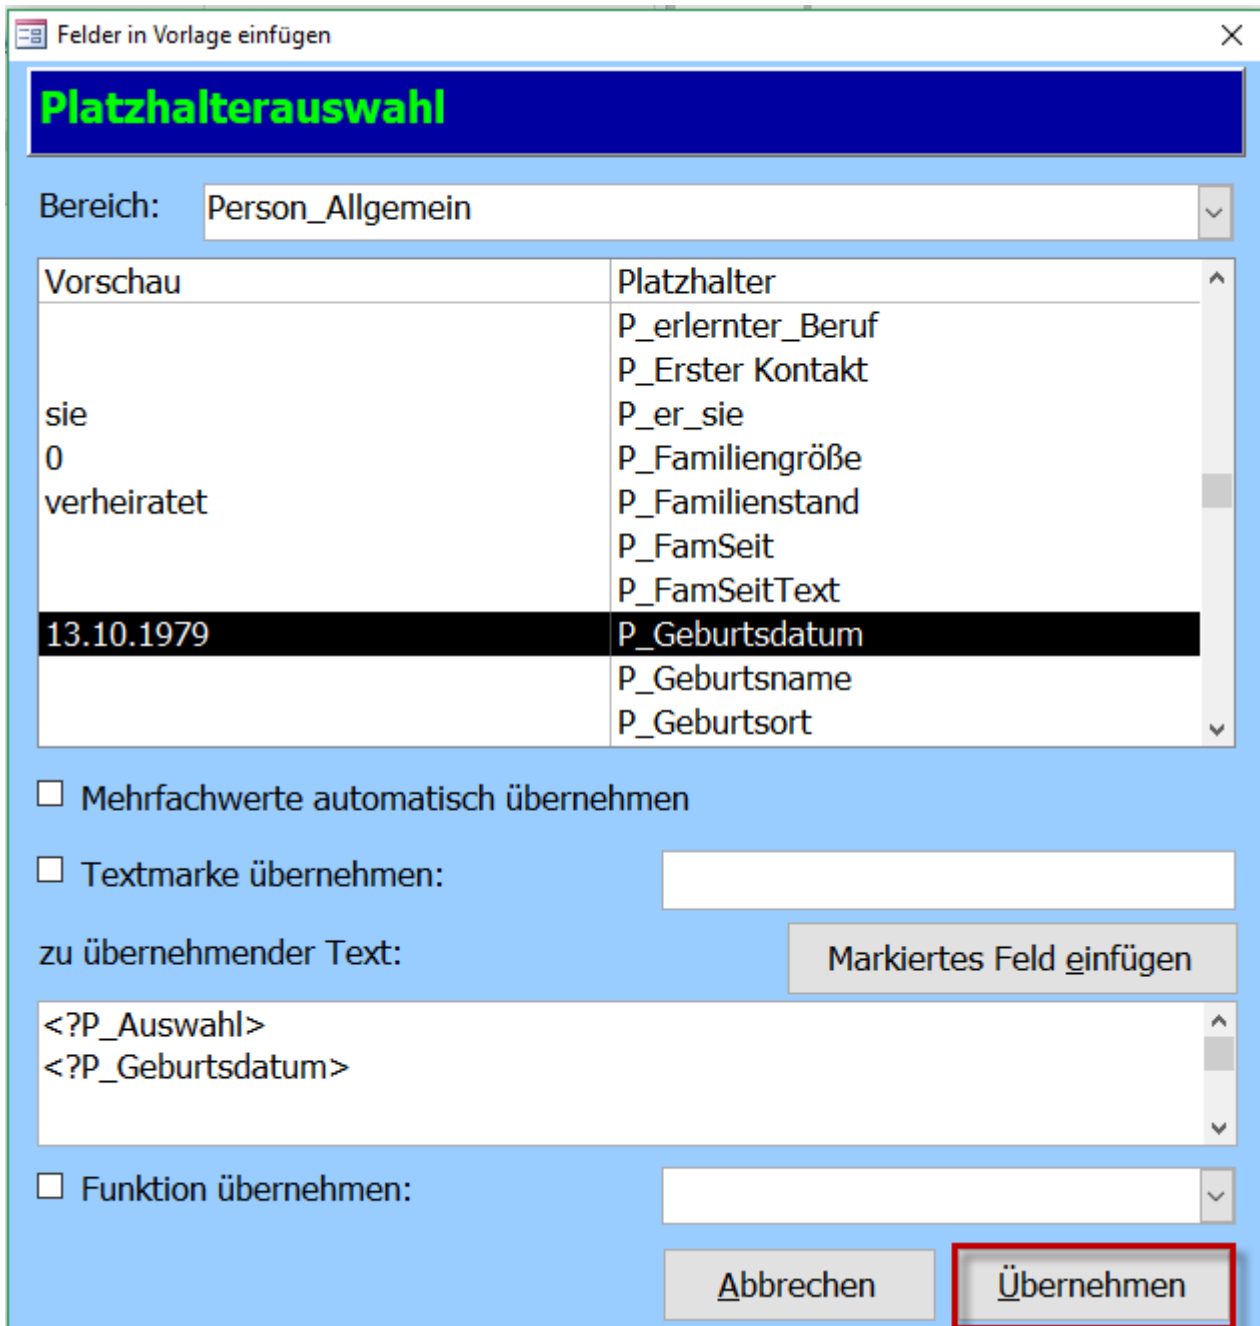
Felder in Vorlage einfügen

Platzhalterauswahl

Bereich: Person_Allgemein

| Vorschau | Platzhalter |
|---|---|
| | P_erlernter_Beruf |
| | P_Erster Kontakt |
| sie | P_er_sie |
| 0 | P_Familiengröße |
| verheiratet | P_Familienstand |
| | P_FamSeit |
| | P_FamSeitText |
| 13.10.1979 | P_Geburtsdatum |
| | P_Geburtsname |
| | P_Geburtsort |

Mehrfachwerte automatisch übernehmen

Textmarke übernehmen:

zu übernehmender Text:

Markiertes Feld einfügen

<?P_Auswahl>
<?P_Geburtsdatum>

Funktion übernehmen:

Abbrechen

Übernehmen